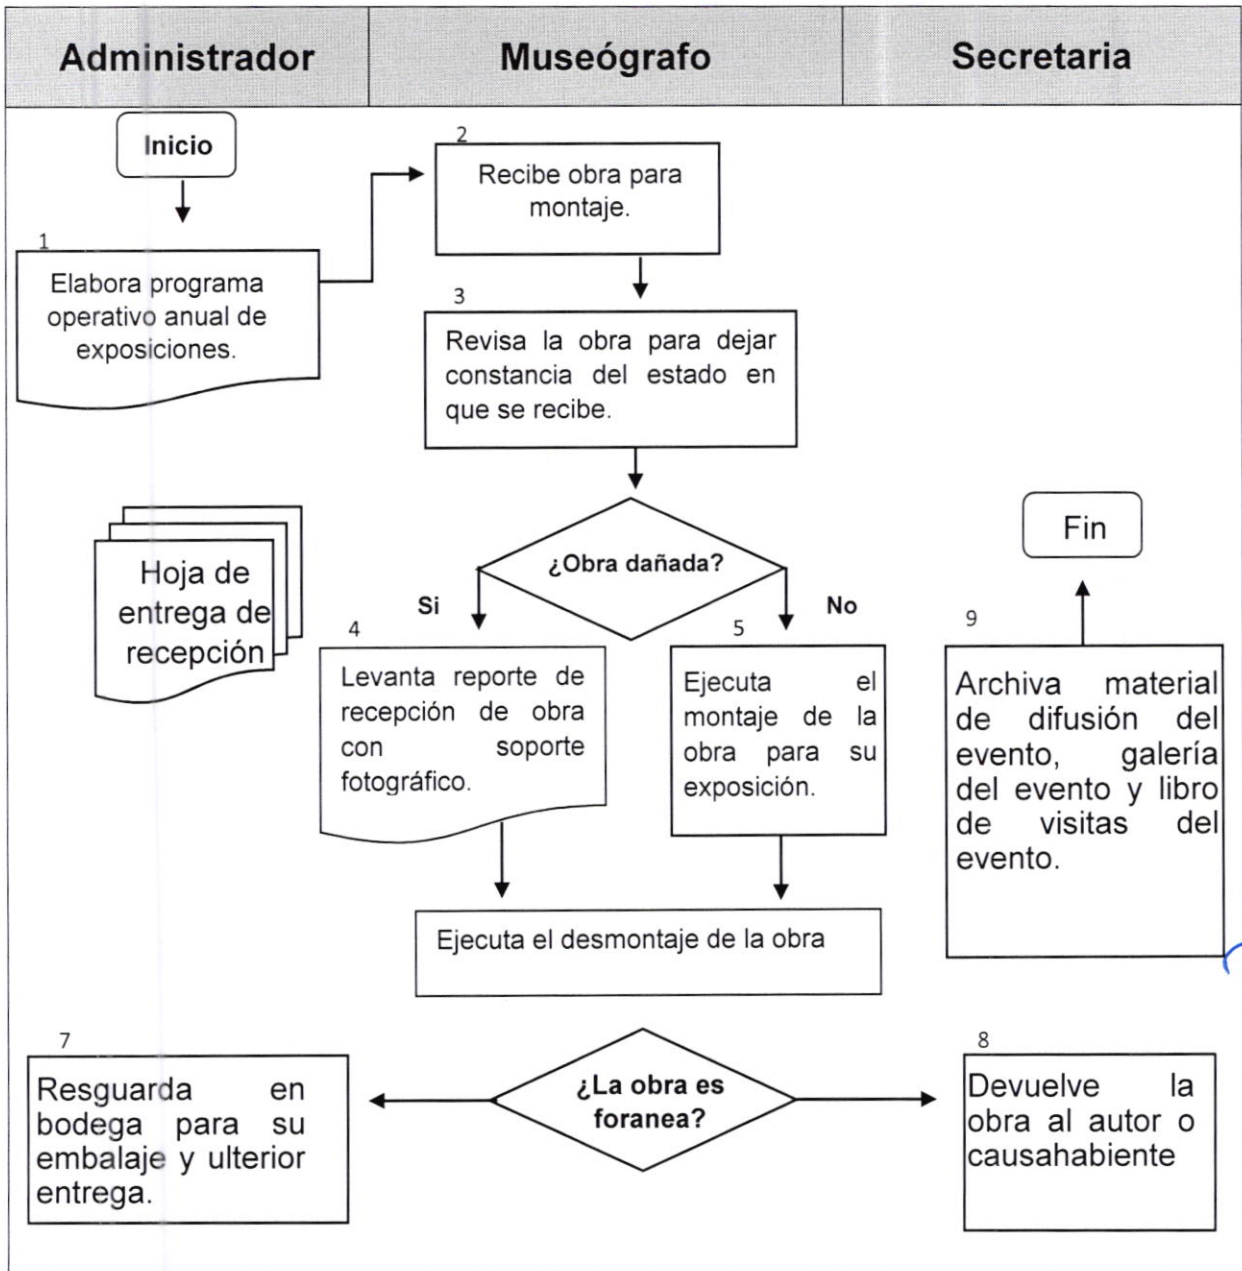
Administrador

Museógrafo

Secretaria

Inicio

1
Elabora programa operativo anual de exposiciones.

2
Recibe obra para montaje.

3
Revisa la obra para dejar constancia del estado en que se recibe.

Hoja de entrega de recepción

¿Obra dañada?

Si

No

4
Levanta reporte de recepción de obra con soporte fotográfico.

5
Ejecuta el montaje de la obra para su exposición.

Fin

9
Archiva material de difusión del evento, galería del evento y libro de visitas del evento.

Ejecuta el desmontaje de la obra

7
Resguarda en bodega para su embalaje y ulterior entrega.

¿La obra es foranea?

8
Devuelve la obra al autor o causahabiente